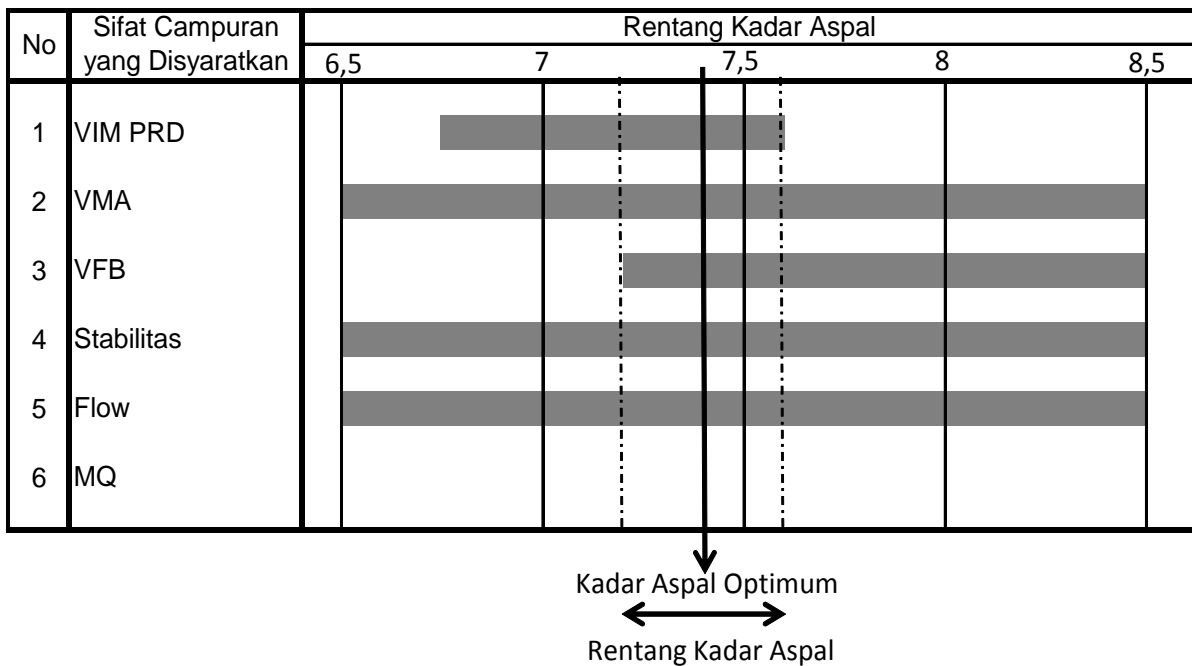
| No | Sifat Campuran yang Disyaratkan | Rentang Kadar Aspal 6,5 7 7,5 8 8,5 |
|---|---|---|
| 1 | VIM PRD | |
| 2 | VMA | |
| 3 | VFB | |
| 4 | Stabilitas | |
| 5 | Flow | |
| 6 | MQ | |

Kadar Aspal Optimum

Rentang Kadar Aspal